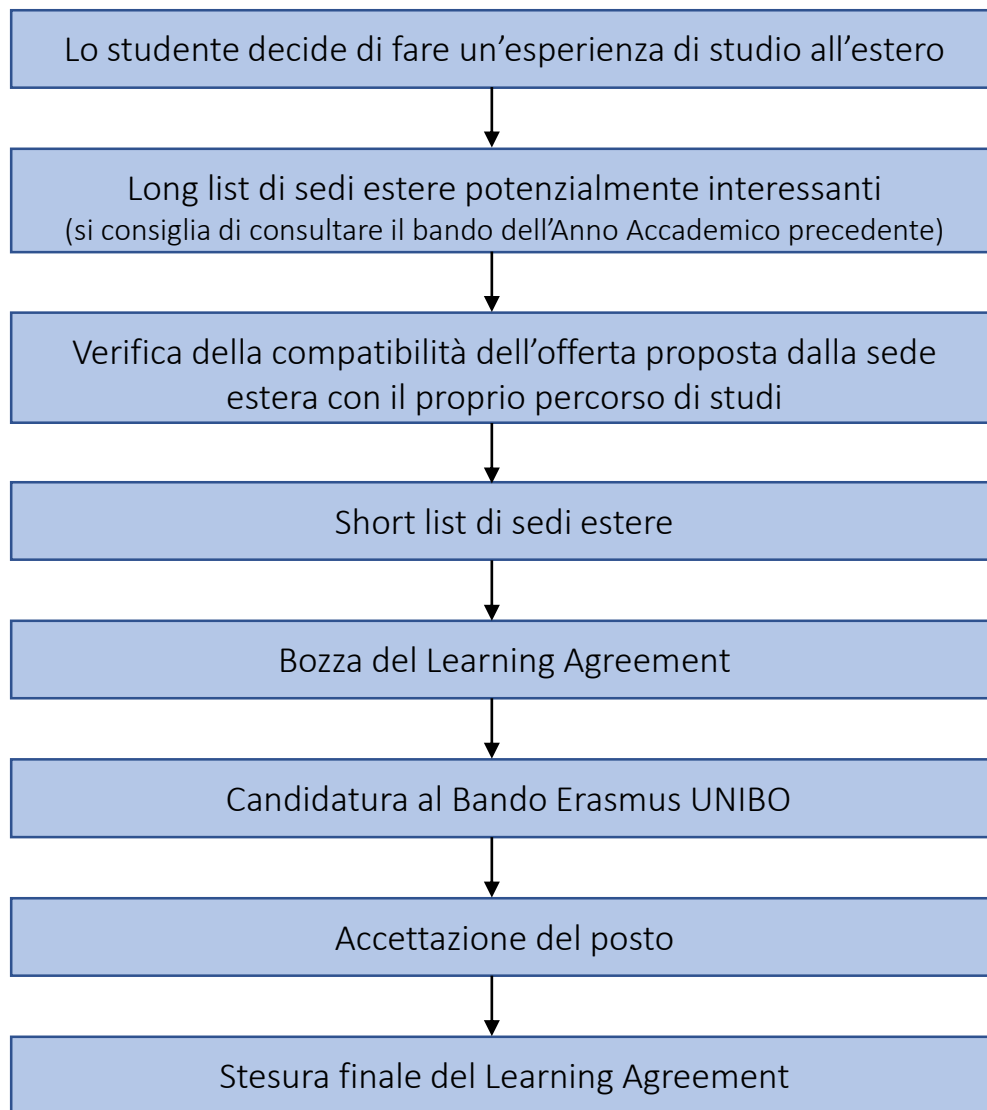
Lo studente decide di fare un’esperienza di studio all’estero

Long list di sedi estere potenzialmente interessanti
(si consiglia di consultare il bando dell’Anno Accademico precedente)

Verifica della compatibilità dell’offerta proposta dalla sede estera con il proprio percorso di studi

Short list di sedi estere

Bozza del Learning Agreement

Candidatura al Bando Erasmus UNIBO

Accettazione del posto

Stesura finale del Learning Agreement